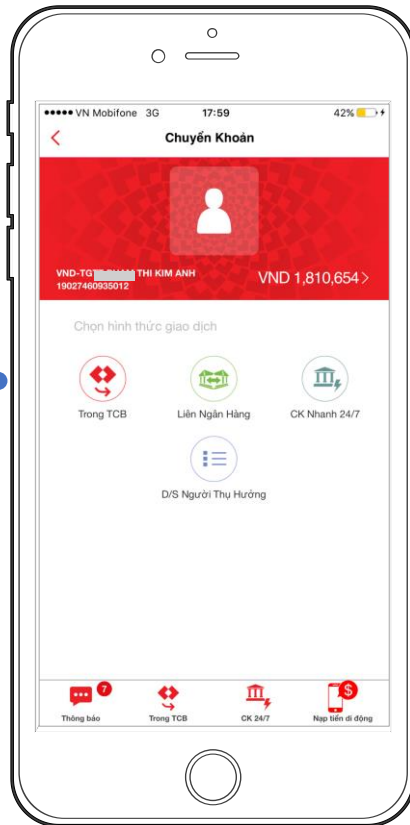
●●●●● VN Mobifone 3G 17:59 42%

Chuyển Khoản

VND-TG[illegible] THI KIM ANH
19027460935012

VND 1,810,654

Chọn hình thức giao dịch

Trong TCB

Liên Ngân Hàng

CK Nhanh 24/7

D/S Người Thụ Hưởng

7
Thông báo

Trong TCB

CK 24/7

Nạp tiền di động